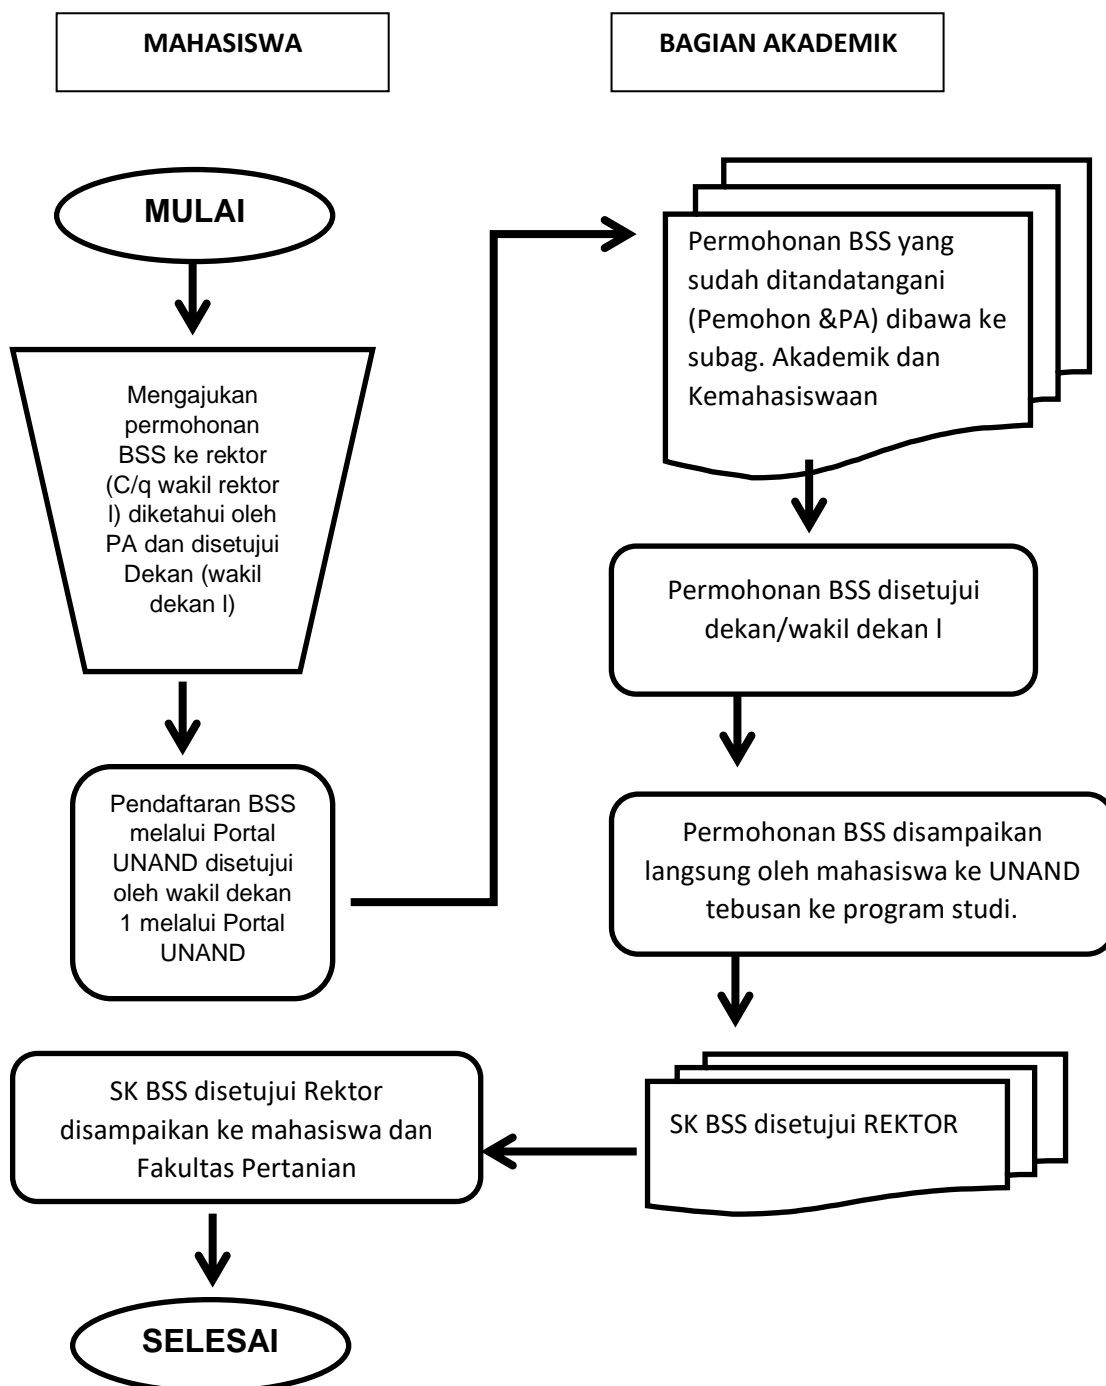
MAHASISWA

BAGIAN AKADEMIK

MULAI

Mengajukan permohonan BSS ke rektor (C/q wakil rektor l) diketahui oleh PA dan disetujui Dekan (wakil dekan l)

Pendaftaran BSS melalui Portal UNAND disetujui oleh wakil dekan 1 melalui Portal UNAND

Permohonan BSS yang sudah ditandatangani (Pemohon &PA) dibawa ke subag. Akademik dan Kemahasiswaan

Permohonan BSS disetujui dekan/wakil dekan I

Permohonan BSS disampaikan langsung oleh mahasiswa ke UNAND tebusan ke program studi.

SK BSS disetujui REKTOR

SK BSS disetujui Rektor disampaikan ke mahasiswa dan Fakultas Pertanian

SELESAI